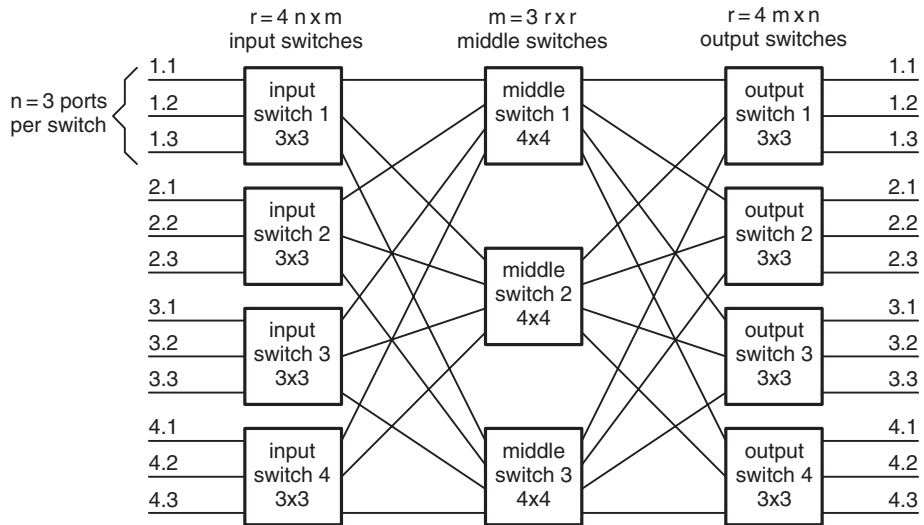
r = 4 n x m
input switches

m = 3 r x r
middle switches

r = 4 m x n
output switches

n = 3 ports
per switch

1.1
1.2
1.3

input
switch 1
3x3

middle
switch 1
4x4

output
switch 1
3x3

1.1
1.2
1.3

2.1
2.2
2.3

input
switch 2
3x3

output
switch 2
3x3

2.1
2.2
2.3

middle
switch 2
4x4

3.1
3.2
3.3

input
switch 3
3x3

output
switch 3
3x3

3.1
3.2
3.3

4.1
4.2
4.3

input
switch 4
3x3

middle
switch 3
4x4

output
switch 4
3x3

4.1
4.2
4.3